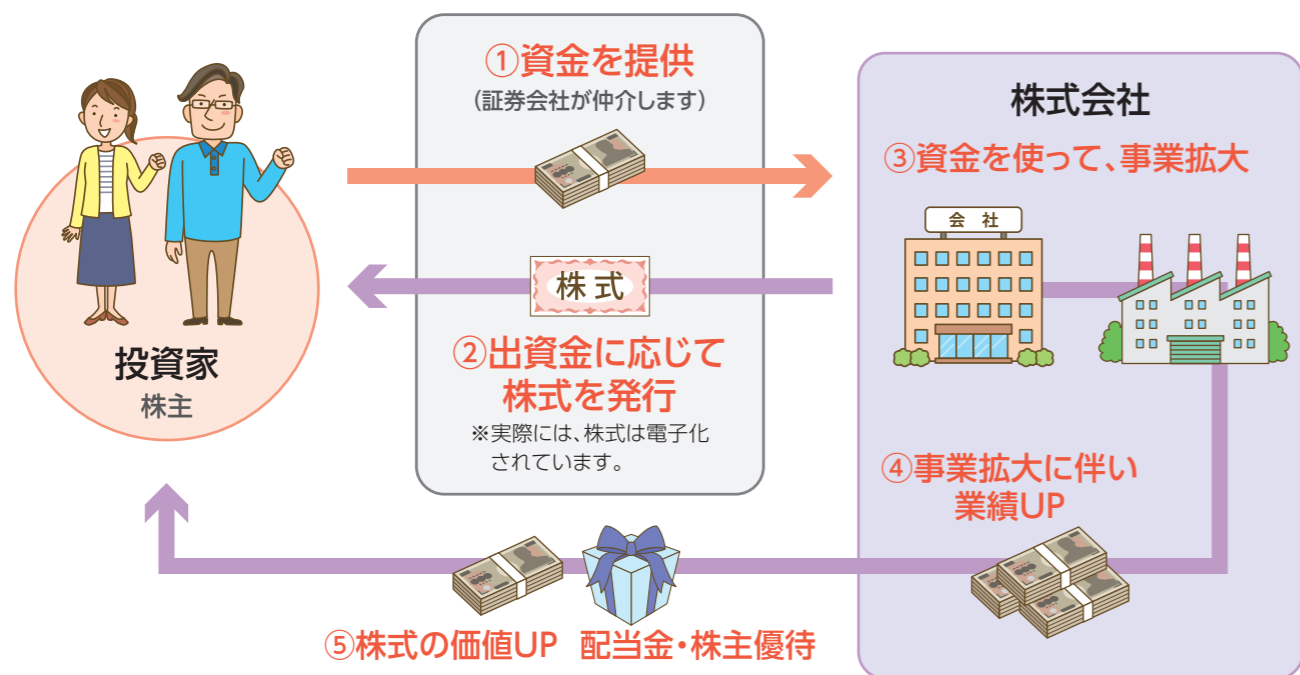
①資金を提供
（証券会社が仲介します）

株式

②出資金に応じて株式を発行
※実際には、株式は電子化されています。

株式会社
③資金を使って、事業拡大

会社

④事業拡大に伴い業績UP

投資家
株主

⑤株式の価値UP　配当金・株主優待